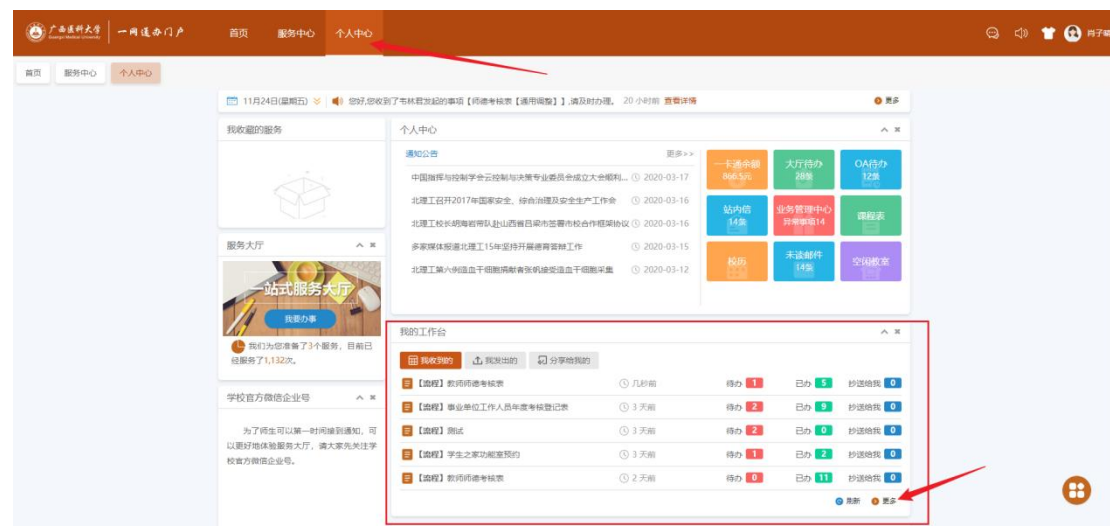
广西医科大学 Guangxi Medical University | 一网通办门户 首页 服务中心 个人中心 肖子

首页 服务中心 个人中心

11月24日(星期五) 您好,您收到了韦林君发起的事项【师德考核表【通用调整】】,请及时办理。 20 小时前 查看详情 更多

我收藏的服务

个人中心

通知公告 更多>>

中国指挥与控制学会云控制与决策专业委员会成立大会顺利... 2020-03-17
北理工召开2017年国家安全、综合治理及安全生产工作会 2020-03-16
北理工校长胡海岩带队赴山西省吕梁市签署市校合作框架协议 2020-03-16
多家媒体报道北理工15年坚持开展德育答辩工作 2020-03-15
北理工第六例造血干细胞捐献者张帆接受造血干细胞采集 2020-03-12

一卡通余额 866.5元
大厅待办 28条
OA待办 12条
站内信 14条
业务管理中心 异常事项14
课程表
校历
未读邮件 14条
空闲教室

服务大厅

一站式服务大厅
我要办事
我们为您准备了3个服务,目前已经服务了1,132次。

学校官方微信企业号

为了师生可以第一时间接到通知,可以更好地体验服务大厅,请大家先关注学校官方微信企业号。

我的工作台

我收到的 我发出的 分享给我的

| | | | | |
|---|---|---|---|---|
| 【流程】教师师德考核表 | 几秒前 | 待办 1 | 已办 5 | 抄送给我 0 |
| 【流程】事业单位工作人员年度考核登记表 | 3 天前 | 待办 2 | 已办 9 | 抄送给我 0 |
| 【流程】测试 | 3 天前 | 待办 2 | 已办 0 | 抄送给我 0 |
| 【流程】学生之家功能室预约 | 3 天前 | 待办 1 | 已办 2 | 抄送给我 0 |
| 【流程】教师师德考核表 | 2 天前 | 待办 0 | 已办 11 | 抄送给我 0 |

刷新 更多